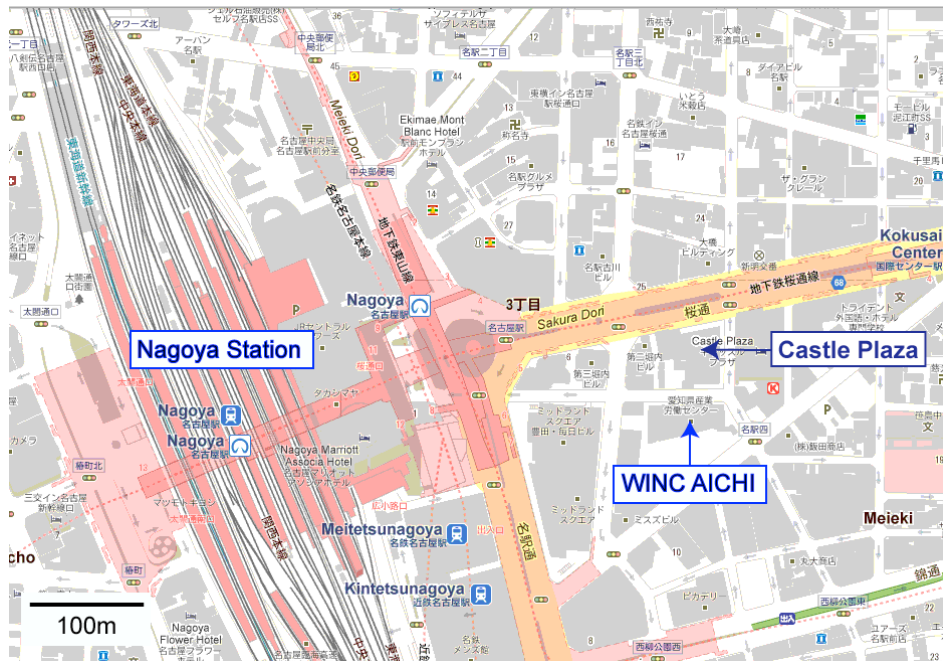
Nagoya Station

Castle Plaza

WINC AICHI

Nagoya
名古屋駅

Nagoya
名古屋駅

Nagoya
名古屋駅

Meitetsunagoya
名鉄名古屋駅

Kintetsunagoya
近鉄名古屋駅

Kokusai Center
国際センター駅

Meieki

Meieki Dori

Sakura Dori

3丁目

桜通

地下鉄桜通線

地下鉄東山線

名鉄名古屋本線

東海道新幹線

関西本線

中央本線

東海道本線

名駅通

Ekimae Mont Blanc Hotel
駅前モンブランホテル

Nagoya Marriott Associa Hotel

Castle Plaza
キャッスルプラザ

愛知県産業労働センター

ミッドランドスクエア

第三堀内ビル

大名古屋ビルヂング

タワーズ通

中央郵便局

名駅二丁目

名駅三丁目北

名駅四

名古屋駅

太閤通口

椿町

ピカデリー

西柳公園

ミズノビル

名鉄メンズ館

Nagoya Flower Hotel
名古屋フラワーホテル

100m